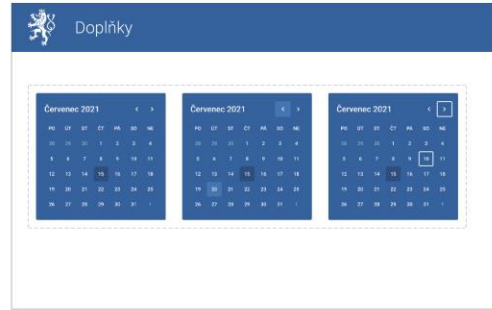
Doplňky

Červenec 2021
‹ ›

| PO | ÚT | ST | ČT | PÁ | SO | NE |
|---|---|---|---|---|---|---|
| 28 | 29 | 30 | 1 | 2 | 3 | 4 |
| 5 | 6 | 7 | 8 | 9 | 10 | 11 |
| 12 | 13 | 14 | 15 | 16 | 17 | 18 |
| 19 | 20 | 21 | 22 | 23 | 24 | 25 |
| 26 | 27 | 28 | 29 | 30 | 31 | 1 |

Červenec 2021
‹ ›

| PO | ÚT | ST | ČT | PÁ | SO | NE |
|---|---|---|---|---|---|---|
| 28 | 29 | 30 | 1 | 2 | 3 | 4 |
| 5 | 6 | 7 | 8 | 9 | 10 | 11 |
| 12 | 13 | 14 | 15 | 16 | 17 | 18 |
| 19 | 20 | 21 | 22 | 23 | 24 | 25 |
| 26 | 27 | 28 | 29 | 30 | 31 | 1 |

Červenec 2021
‹ ›

| PO | ÚT | ST | ČT | PÁ | SO | NE |
|---|---|---|---|---|---|---|
| 28 | 29 | 30 | 1 | 2 | 3 | 4 |
| 5 | 6 | 7 | 8 | 9 | 10 | 11 |
| 12 | 13 | 14 | 15 | 16 | 17 | 18 |
| 19 | 20 | 21 | 22 | 23 | 24 | 25 |
| 26 | 27 | 28 | 29 | 30 | 31 | 1 |